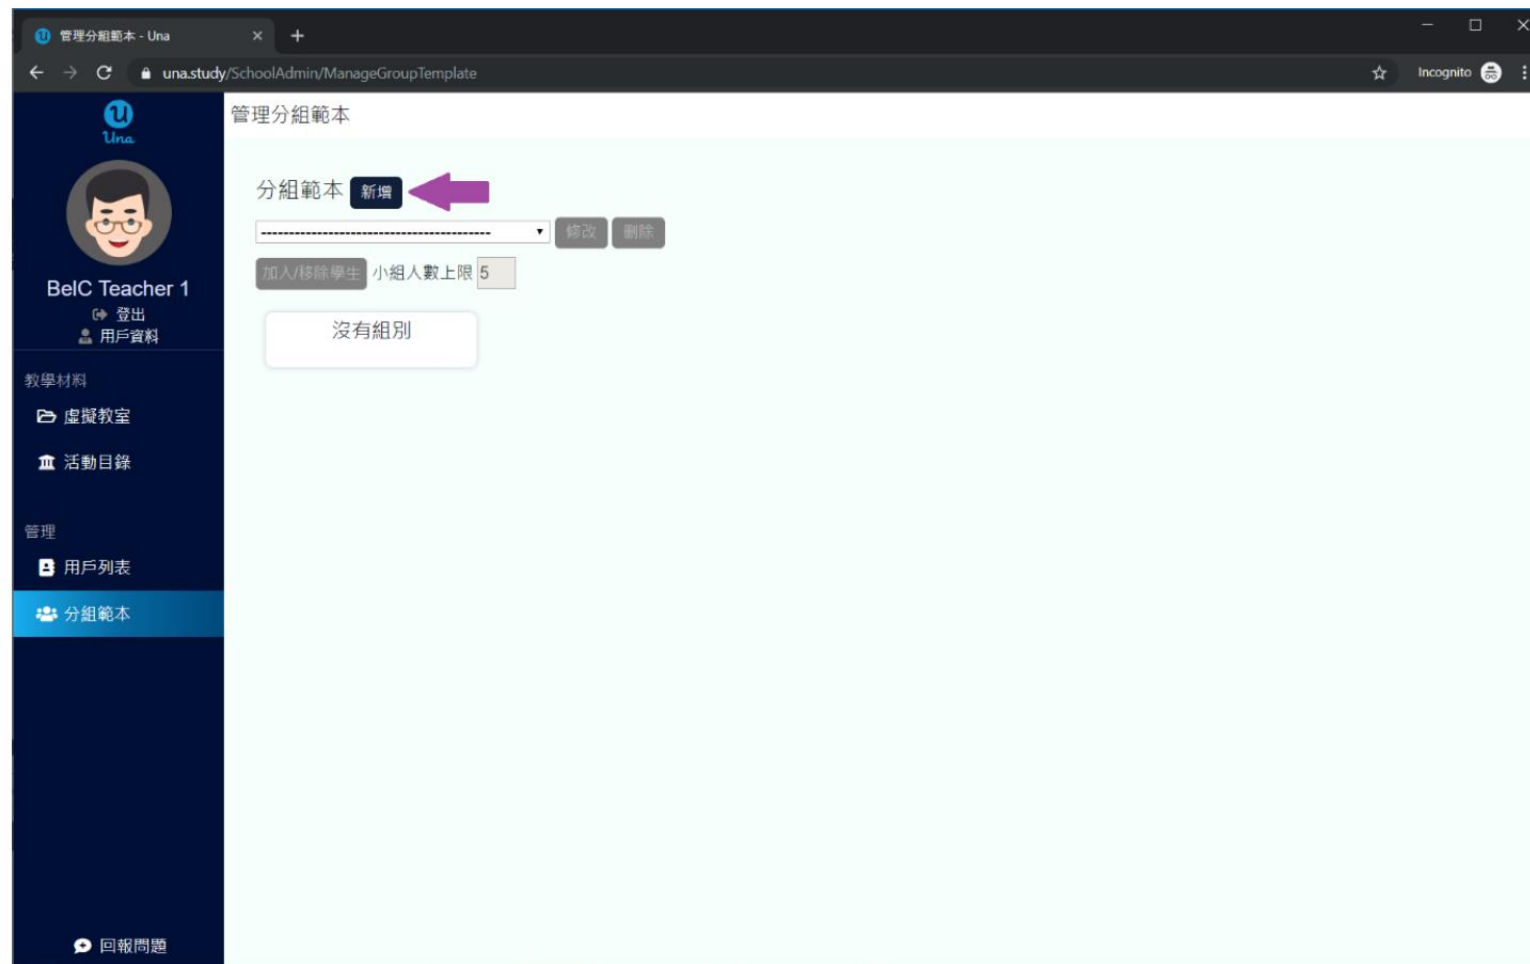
管理分組範本 - Una
una.study/SchoolAdmin/ManageGroupTemplate
Incognito

Una
BelC Teacher 1
登出
用戶資料
教學材料
虛擬教室
活動目錄
管理
用戶列表
分組範本
回報問題

管理分組範本

分組範本 新增
--------------------------------------------
修改 刪除
加入/移除學生 小組人數上限 5
沒有組別